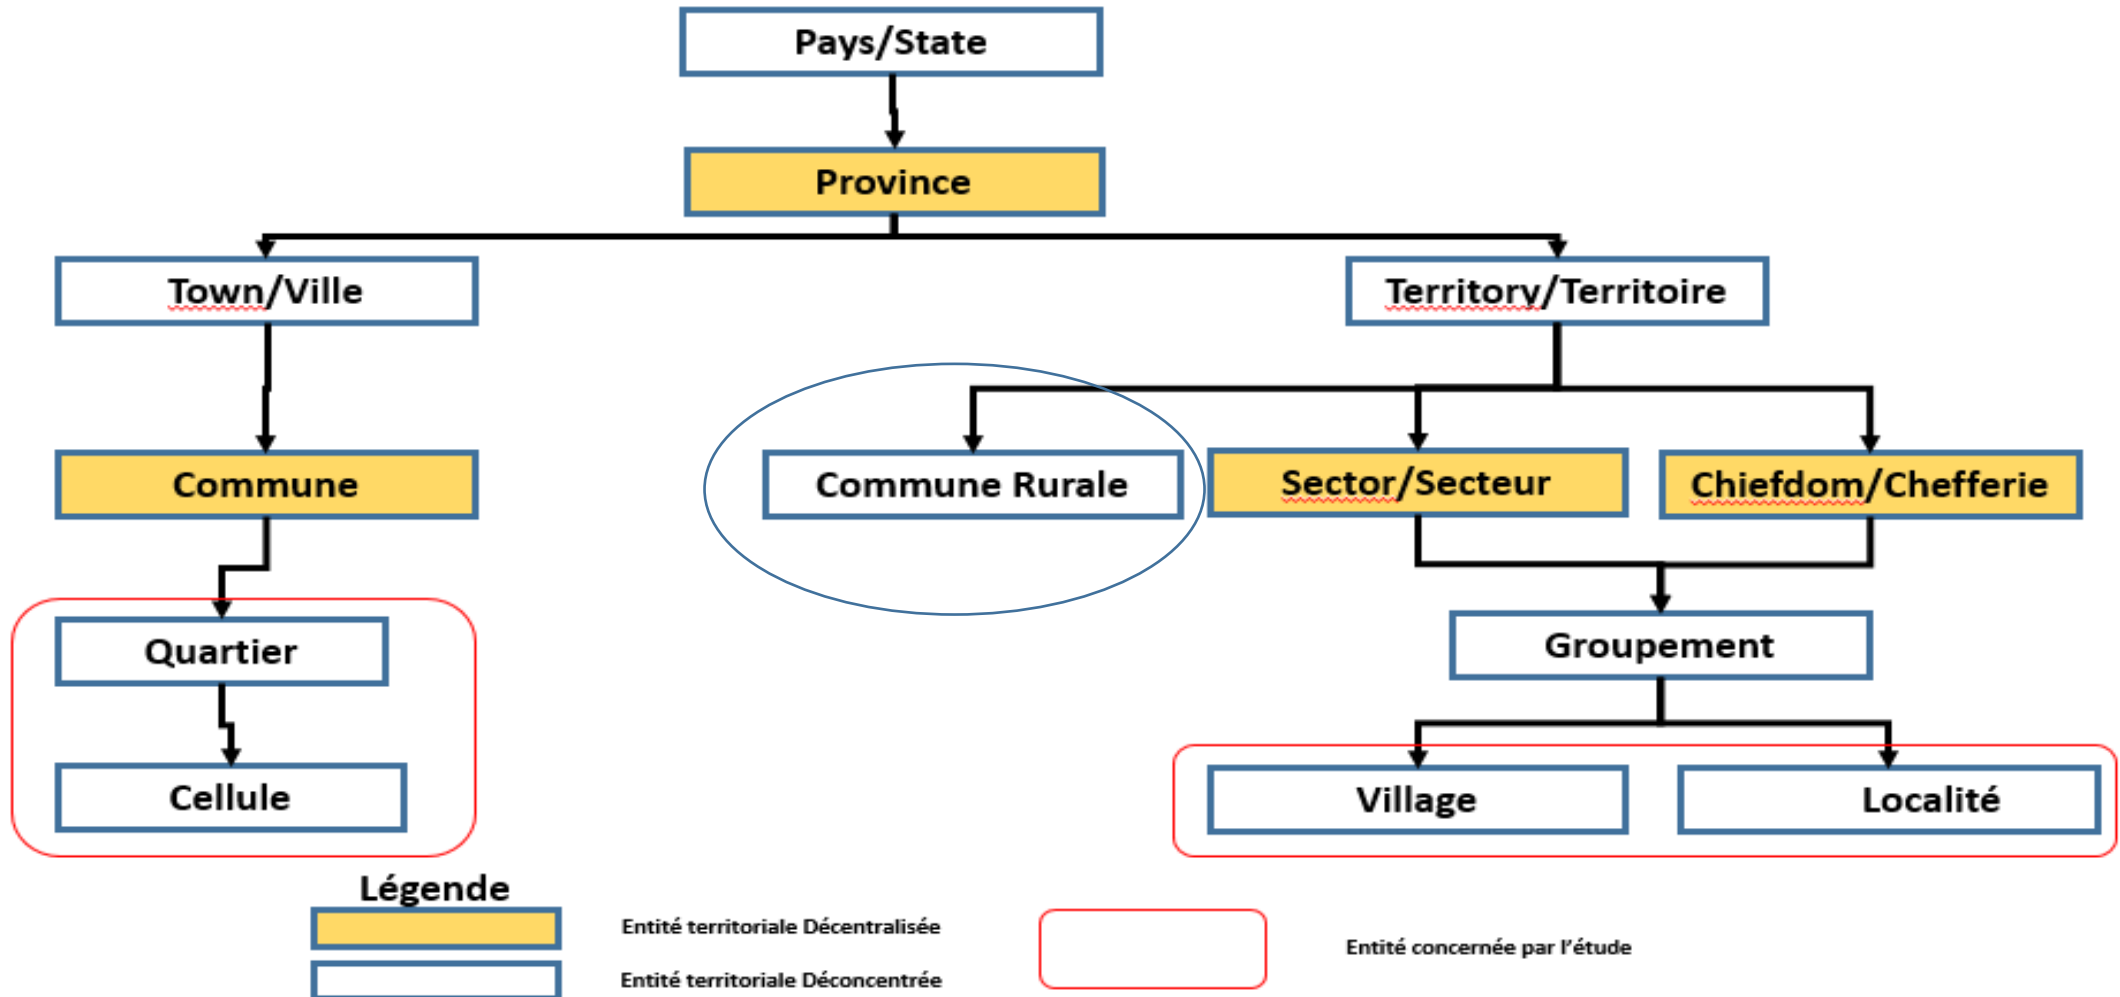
Pays/State

Province

Town/Ville

Territory/Territoire

Commune

Commune Rurale

Sector/Secteur

Chiefdom/Chefferie

Quartier

Groupement

Cellule

Village

Localité

Légende

Entité territoriale Décentralisée

Entité territoriale Déconcentrée

Entité concernée par l'étude